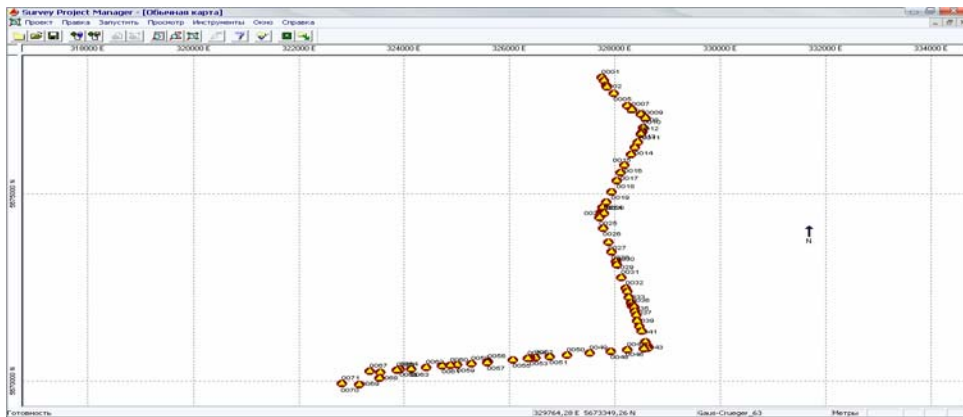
Survey Project Manager - [Обычная карта]
Проект Правка Запустить Просмотр Инструменты Окно Справка

318000 E 320000 E 322000 E 324000 E 326000 E 328000 E 330000 E 332000 E 334000 E

5674000 N
5672000 N

0001
002
0006
0007
0009
0012
0014
0015
0016
0017
0018
0019
0028
0027
0030
0029
0031
0032
0039
0041
0043
0045
0048
0050
0051
0056
0057
0059
0061
0062
0069
0071
0070

N

Готовность
329764,28 E 5673349,26 N
Gaus-Crueger_63
Метры